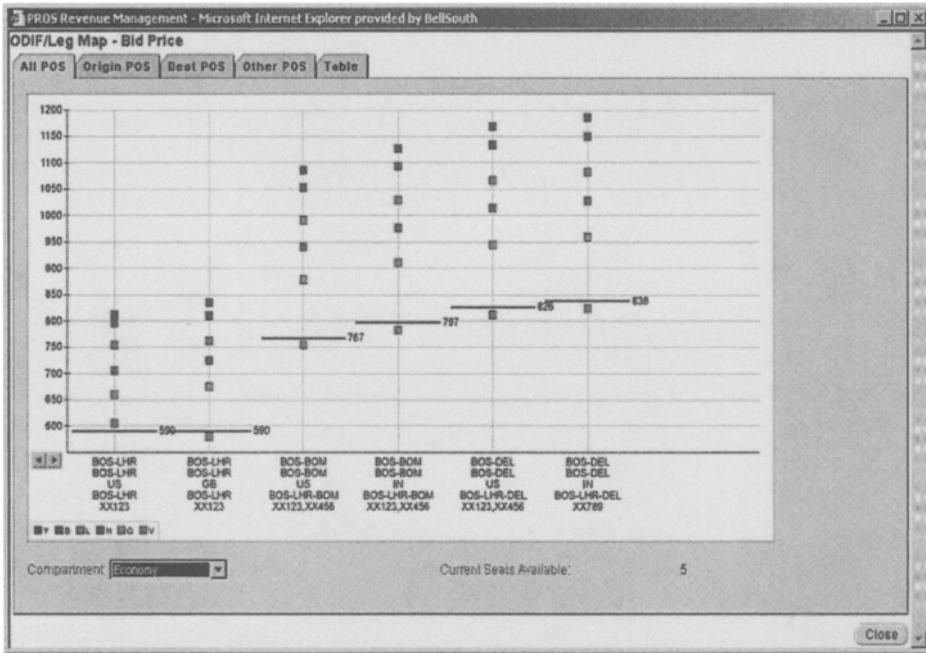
PROS Revenue Management - Microsoft Internet Explorer provided by BellSouth

ODIF/Leg Map - Bid Price

All POS | Origin POS | Best POS | Other POS | Table

1200
1150
1100
1050
1000
950
900
850
800
750
700
650
600

590
590
767
797
826
838

BOS-LHR
BOS-LHR
US
BOS-LHR
XX123

BOS-LHR
BOS-LHR
GB
BOS-LHR
XX123

BOS-BOM
BOS-BOM
US
BOS-LHR-BOM
XX123,XX456

BOS-BOM
BOS-BOM
IN
BOS-LHR-BOM
XX123,XX456

BOS-DEL
BOS-DEL
US
BOS-LHR-DEL
XX123,XX456

BOS-DEL
BOS-DEL
IN
BOS-LHR-DEL
XX789

Y B L H Q V

Compartment Economy

Current Seats Available: 5

Close